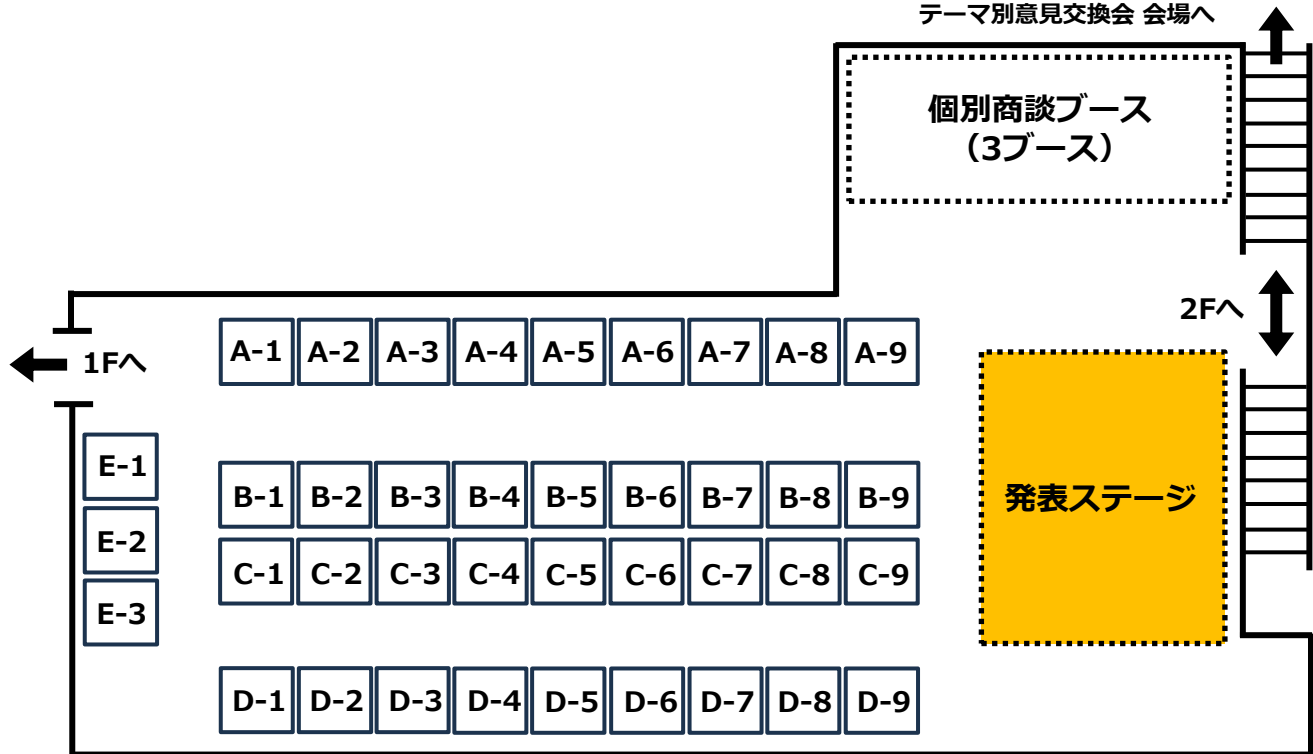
テーマ別意見交換会 会場へ

個別商談ブース
（3ブース）

2Fへ

1Fへ

A-1 A-2 A-3 A-4 A-5 A-6 A-7 A-8 A-9

発表ステージ

E-1
E-2
E-3

B-1 B-2 B-3 B-4 B-5 B-6 B-7 B-8 B-9

C-1 C-2 C-3 C-4 C-5 C-6 C-7 C-8 C-9

D-1 D-2 D-3 D-4 D-5 D-6 D-7 D-8 D-9